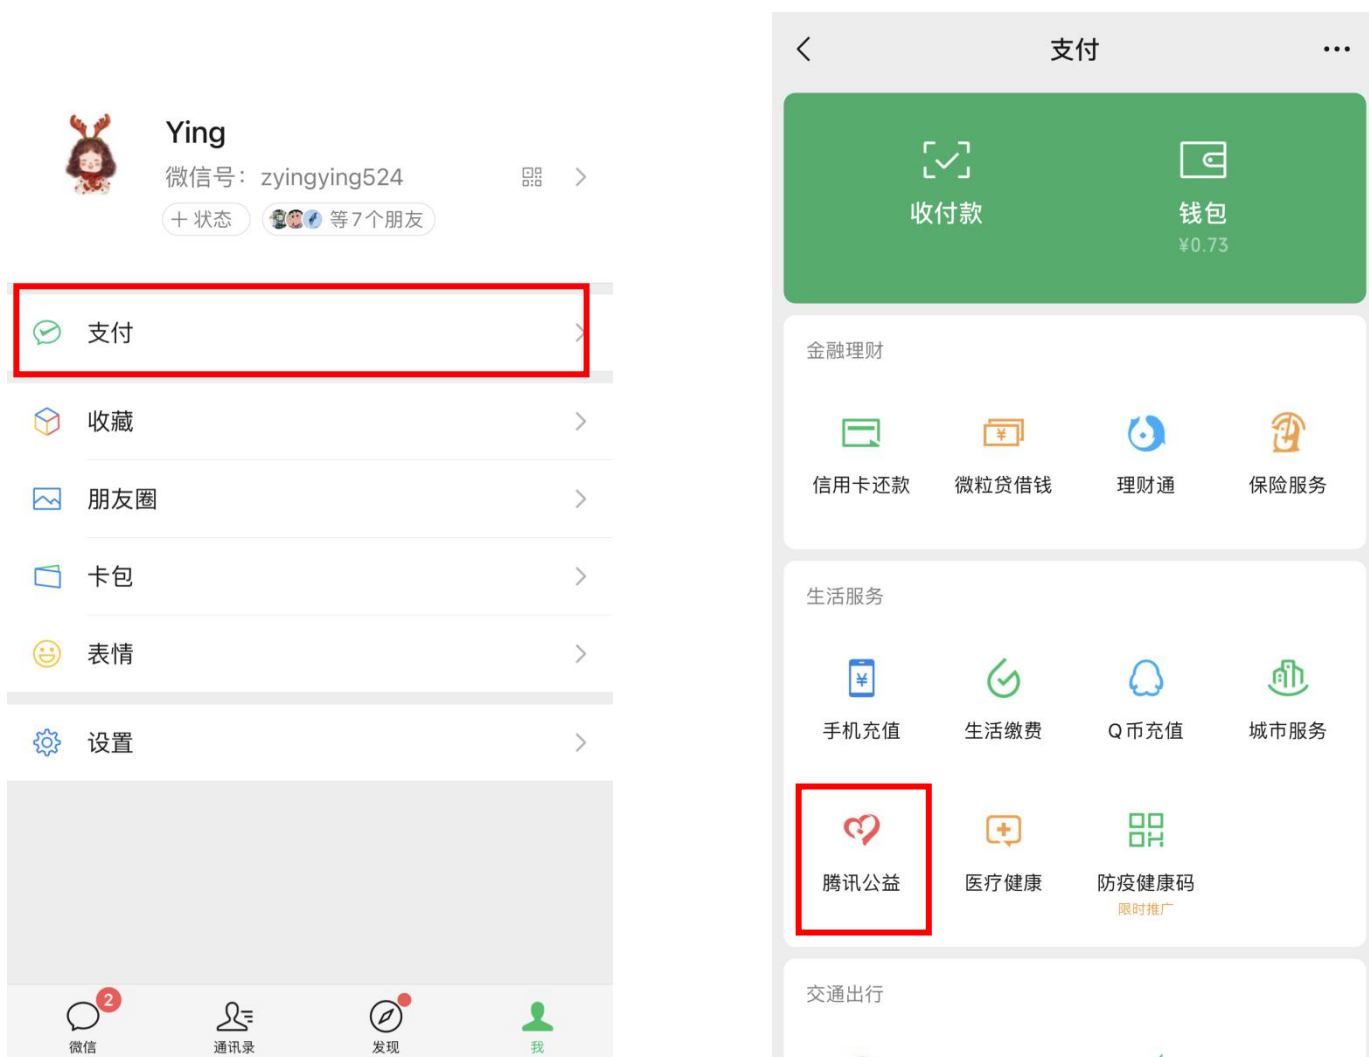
Ying
微信号：zyingying524
+ 状态
等7个朋友

支付

收藏

朋友圈

卡包

表情

设置

2
微信
通讯录
发现
我

支付

收付款
钱包
¥0.73

金融理财

信用卡还款
微粒贷借钱
理财通
保险服务

生活服务

手机充值
生活缴费
Q币充值
城市服务

腾讯公益
医疗健康
防疫健康码
限时推广

交通出行